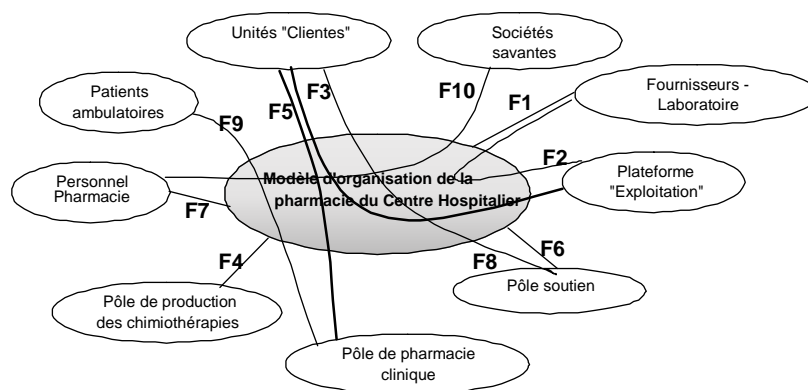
Unités "Clientes"

Sociétés savantes

Patients ambulatoires

Fournisseurs - Laboratoire

F3

F10

F1

F5

F9

F2

Personnel Pharmacie

Modèle d'organisation de la pharmacie du Centre Hospitalier

Plateforme "Exploitation"

F7

F6

F4

F8

Pôle soutien

Pôle de production des chimiothérapies

Pôle de pharmacie clinique